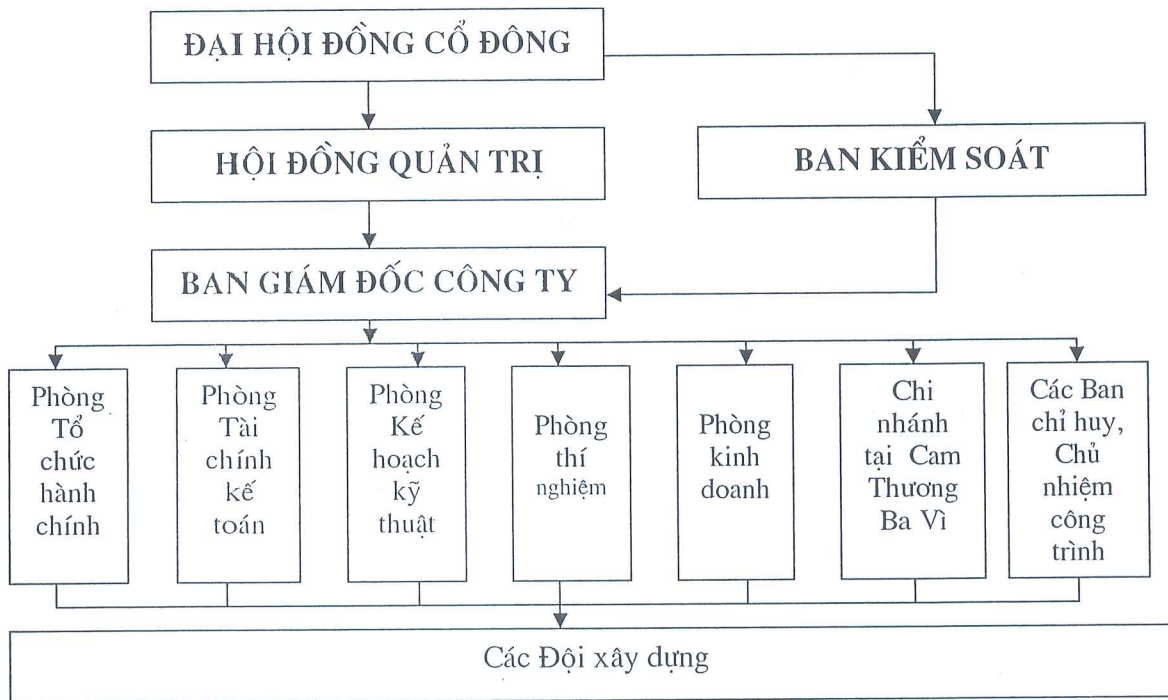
ĐẠI HỘI ĐỒNG CỔ ĐÔNG

HỘI ĐỒNG QUẢN TRỊ

BAN KIỂM SOÁT

BAN GIÁM ĐỐC CÔNG TY

Phòng Tổ chức hành chính

Phòng Tài chính kế toán

Phòng Kế hoạch kỹ thuật

Phòng thí nghiệm

Phòng kinh doanh

Chi nhánh tại Cam Thương Ba Vì

Các Ban chỉ huy, Chủ nhiệm công trình

Các Đội xây dựng